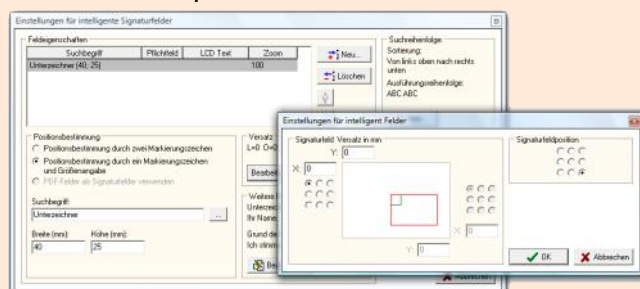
Einstellungen für intelligente Signaturfelder

Feldeigenschaften

| Suchbegriff | Pflichtfeld | LCD Text | Zoom |
|---|---|---|---|
| Unterzeichner (40, 25) | | | 100 |

Neu...
Löschen

Suchreihenfolge:
Sortierung:
Von links oben nach rechts unten
Ausführungsreihenfolge:
ABC ABC

Positionsbestimmung
Positionsbestimmung durch zwei Markierungszeichen
Positionsbestimmung durch ein Markierungszeichen und Größenangabe
PDF-Felder als Signaturfelder verwenden

Suchbegriff:
Unterzeichner

Breite (mm): 40
Höhe (mm): 25

Versatz
L=0 O=0
Bearbei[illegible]

Weitere
Unterzeic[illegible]
Ihr Name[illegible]
Grund de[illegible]
Ich stimm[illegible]
Be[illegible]

Einstellungen für intelligent Felder

Signaturfeld Versatz in mm
Y: 0
X: 0
Y: 0
X: 0

Signaturfeldposition

OK
Abbrechen
Abbrechen